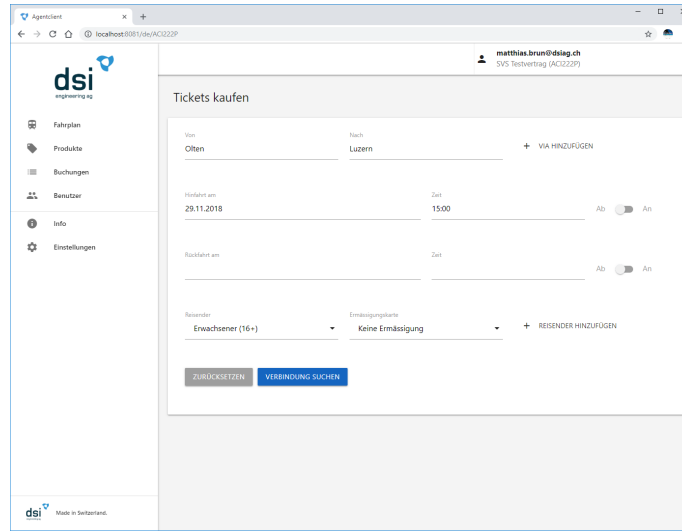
Agentclient × +

localhost:8081/de/ACI222P

dsi
engineering ag

matthias.brun@dsiag.ch
SVS Testvertrag (ACI222P)

Fahrplan
Produkte
Buchungen
Benutzer
Info
Einstellungen

Tickets kaufen

Von
Olten

Nach
Luzern

+ VIA HINZUFÜGEN

Hinfahrt am
29.11.2018

Zeit
15:00

Ab An

Rückfahrt am

Zeit

Ab An

Reisender
Erwachsener (16+)

Ermässigungskarte
Keine Ermässigung

+ REISENDER HINZUFÜGEN

ZURÜCKSETZEN

VERBINDUNG SUCHEN

dsi Made in Switzerland.